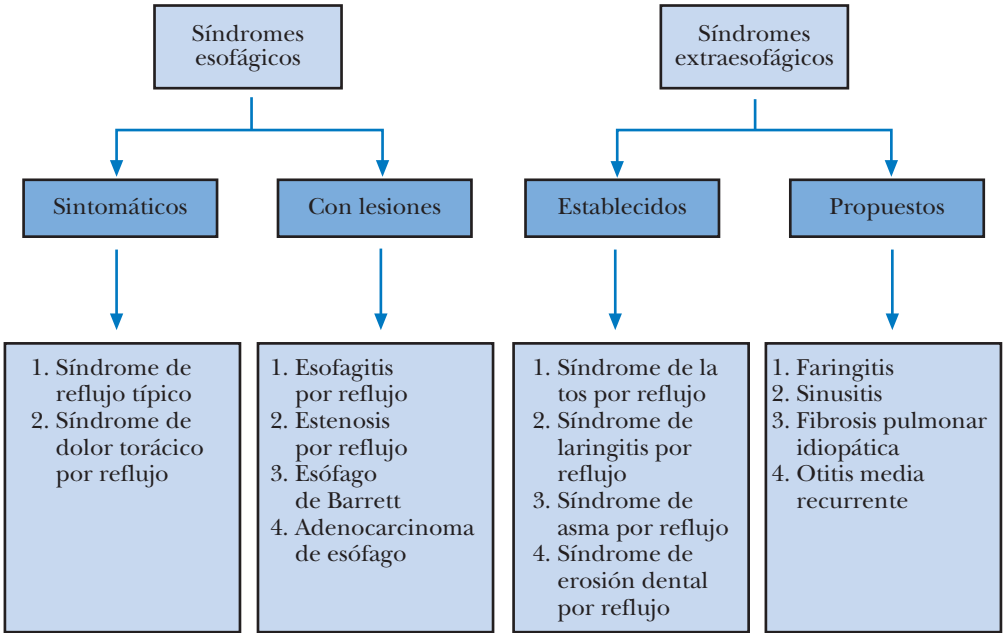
Síndromes esofágicos

Síndromes extraesofágicos

Sintomáticos

Con lesiones

Establecidos

Propuestos

1. Síndrome de reflujo típico
2. Síndrome de dolor torácico por reflujo

1. Esofagitis por reflujo
2. Estenosis por reflujo
3. Esófago de Barrett
4. Adenocarcinoma de esófago

1. Síndrome de la tos por reflujo
2. Síndrome de laringitis por reflujo
3. Síndrome de asma por reflujo
4. Síndrome de erosión dental por reflujo

1. Faringitis
2. Sinusitis
3. Fibrosis pulmonar idiopática
4. Otitis media recurrente